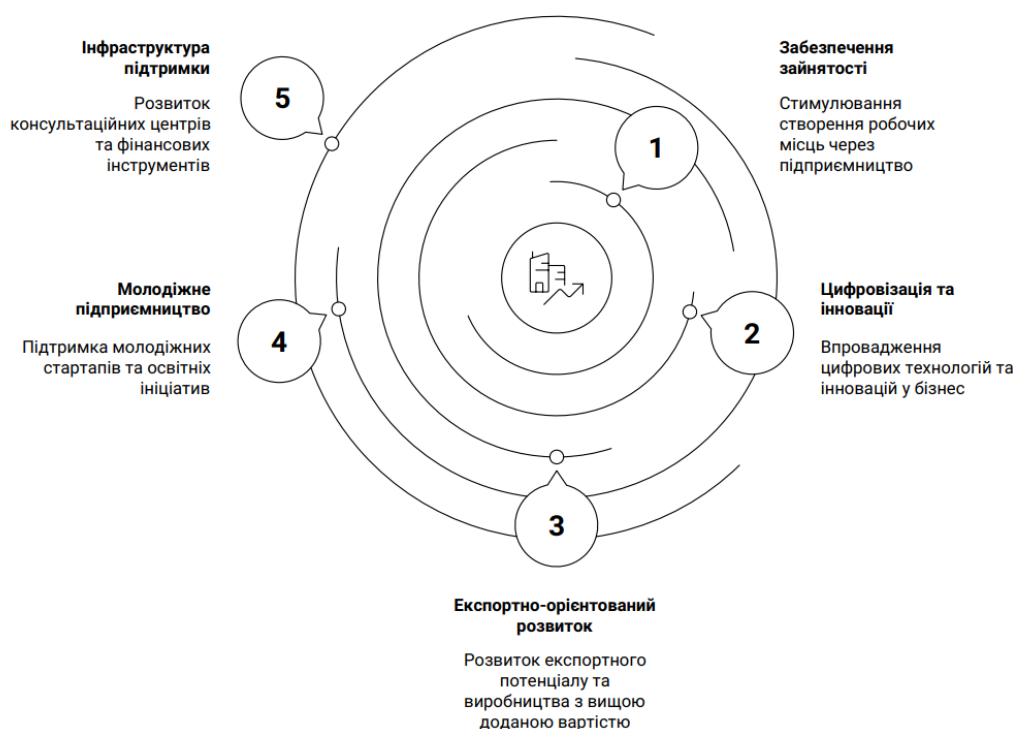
**Інфраструктура підтримки**

Розвиток консультаційних центрів та фінансових інструментів

5

**Забезпечення зайнятості**

Стимулювання створення робочих місць через підприємництво

1

**Молодіжне підприємництво**

Підтримка молодіжних стартапів та освітніх ініціатив

4

**Цифровізація та інновації**

Впровадження цифрових технологій та інновацій у бізнес

2

3

**Експортно-орієнтований розвиток**

Розвиток експортного потенціалу та виробництва з вищою доданою вартістю